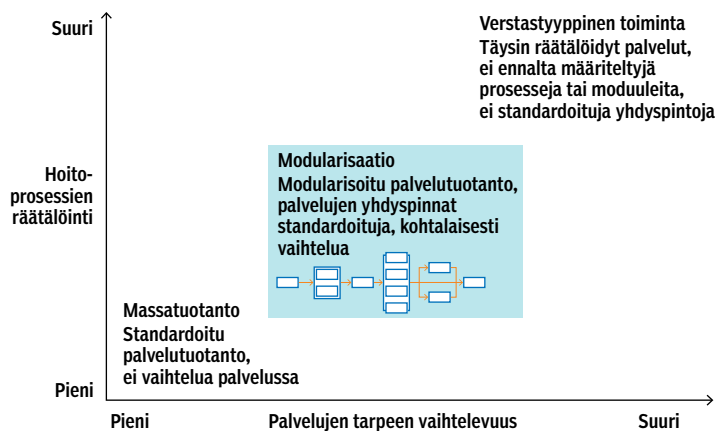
Suuri

Verstastyyppinen toiminta
Täysin räätälöidyt palvelut, ei ennalta määriteltyjä prosesseja tai moduuleita, ei standardoituja yhdyspintoja

Hoito-prosessien räätälöinti

Modularisaatio
Modularisoitu palvelutuotanto, palvelujen yhdyspinnat standardoituja, kohtalaisesti vaihtelua

Massatuotanto
Standardoitu palvelutuotanto, ei vaihtelua palvelussa

Pieni

Pieni
Palvelujen tarpeen vaihtelevuus
Suuri